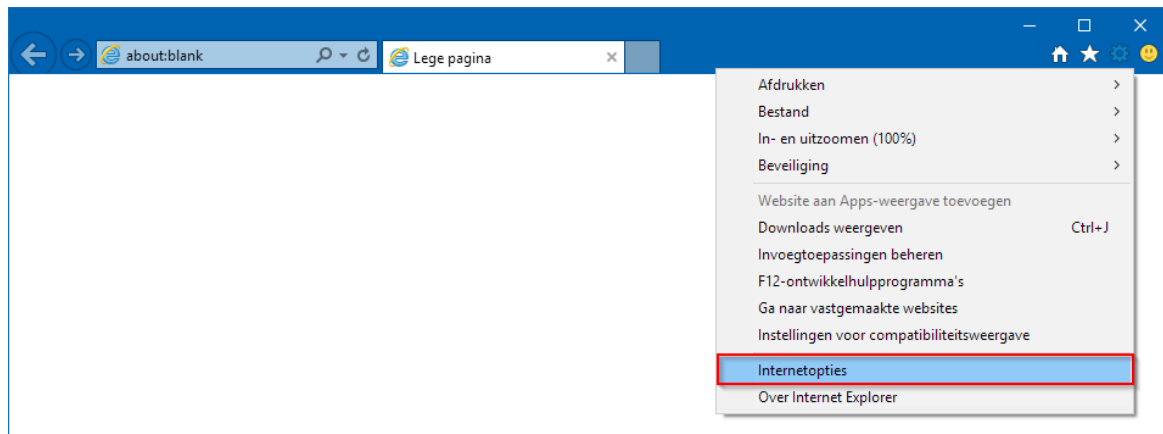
about:blank

Lege pagina

Afdrukken >
Bestand >
In- en uitzoomen (100%) >
Beveiliging >

Website aan Apps-weergave toevoegen
Downloads weergeven Ctrl+J
Invoegtoepassingen beheren
F12-ontwikkelhulpprogramma's
Ga naar vastgemaakte websites
Instellingen voor compatibiliteitsweergave

Internetopties
Over Internet Explorer